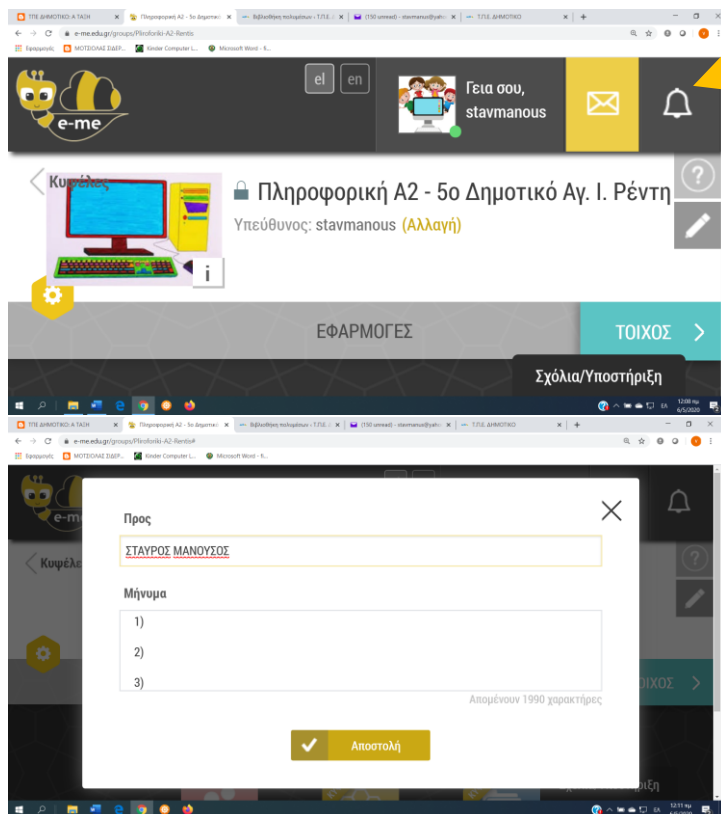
ΤΠΕ ΔΗΜΟΤΙΚΟ: Α ΤΑΞΗ | Πληροφορική Α2 - 5ο Δημοτικό | Βιβλιοθήκη πολυμέσων - Τ.Π.Ε. | (150 unread) - stavmanous@yah | Τ.Π.Ε. ΔΗΜΟΤΙΚΟ

e-me.edu.gr/groups/Pliroforiki-A2-Rentis

Εφαρμογές | ΜΟΤΣΙΟΛΑΣ ΣΙΔΕΡ... | Kinder Computer L... | Microsoft Word - fi...

e-me

el en

Γεια σου, stavmanous

Κυψέλες

Πληροφορική Α2 - 5ο Δημοτικό Αγ. Ι. Ρέντη

Υπεύθυνος: stavmanous (Αλλαγή)

i

ΕΦΑΡΜΟΓΕΣ

ΤΟΙΧΟΣ

Σχόλια/Υποστήριξη

12:08 πμ 6/5/2020

ΤΠΕ ΔΗΜΟΤΙΚΟ: Α ΤΑΞΗ | Πληροφορική Α2 - 5ο Δημοτικό | Βιβλιοθήκη πολυμέσων - Τ.Π.Ε. | (150 unread) - stavmanous@yah | Τ.Π.Ε. ΔΗΜΟΤΙΚΟ

e-me.edu.gr/groups/Pliroforiki-A2-Rentis#

Εφαρμογές | ΜΟΤΣΙΟΛΑΣ ΣΙΔΕΡ... | Kinder Computer L... | Microsoft Word - fi...

Προς

ΣΤΑΥΡΟΣ ΜΑΝΟΥΣΟΣ

Μήνυμα

1)

2)

3)

Απομένουν 1990 χαρακτήρες

Αποστολή

ΤΟΙΧΟΣ

12:11 πμ